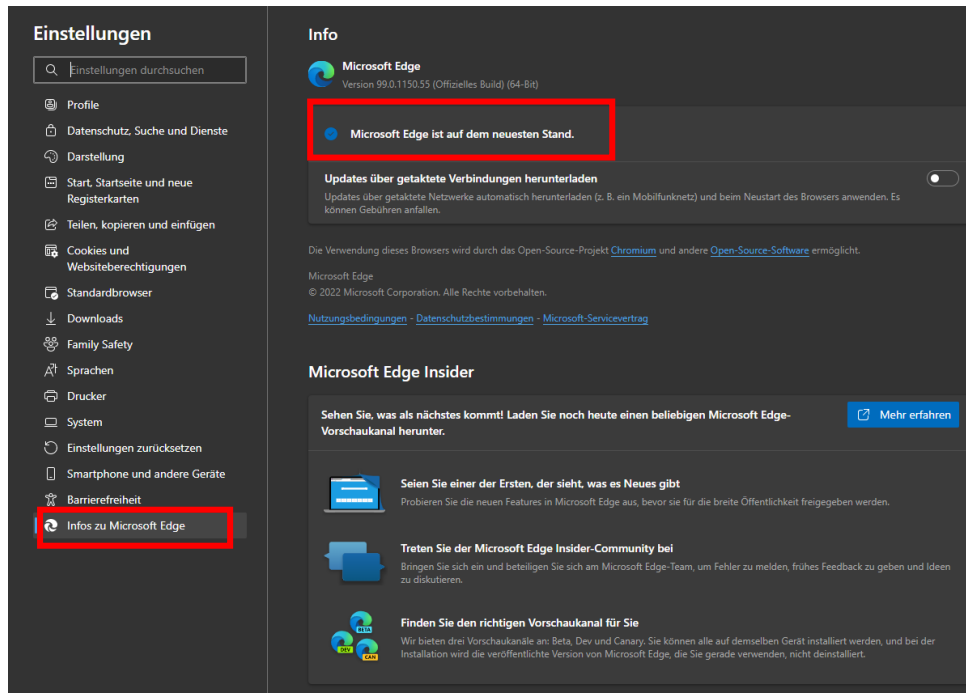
Einstellungen

Einstellungen durchsuchen

Profile
Datenschutz, Suche und Dienste
Darstellung
Start, Startseite und neue Registerkarten
Teilen, kopieren und einfügen
Cookies und Websiteberechtigungen
Standardbrowser
Downloads
Family Safety
Sprachen
Drucker
System
Einstellungen zurücksetzen
Smartphone und andere Geräte
Barrierefreiheit
Infos zu Microsoft Edge

Info

Microsoft Edge
Version 99.0.1150.55 (Offizielles Build) (64-Bit)

Microsoft Edge ist auf dem neuesten Stand.

Updates über getaktete Verbindungen herunterladen
Updates über getaktete Netzwerke automatisch herunterladen (z. B. ein Mobilfunknetz) und beim Neustart des Browsers anwenden. Es können Gebühren anfallen.

Die Verwendung dieses Browsers wird durch das Open-Source-Projekt Chromium und andere Open-Source-Software ermöglicht.

Microsoft Edge
© 2022 Microsoft Corporation. Alle Rechte vorbehalten.

Nutzungsbedingungen - Datenschutzbestimmungen - Microsoft-Servicevertrag

Microsoft Edge Insider

Sehen Sie, was als nächstes kommt! Laden Sie noch heute einen beliebigen Microsoft Edge-Vorschaukanal herunter.

Mehr erfahren

Seien Sie einer der Ersten, der sieht, was es Neues gibt
Probieren Sie die neuen Features in Microsoft Edge aus, bevor sie für die breite Öffentlichkeit freigegeben werden.

Treten Sie der Microsoft Edge Insider-Community bei
Bringen Sie sich ein und beteiligen Sie sich am Microsoft Edge-Team, um Fehler zu melden, frühes Feedback zu geben und Ideen zu diskutieren.

BETA
DEV
CAN
Finden Sie den richtigen Vorschaukanal für Sie
Wir bieten drei Vorschaukanäle an: Beta, Dev und Canary. Sie können alle auf demselben Gerät installiert werden, und bei der Installation wird die veröffentlichte Version von Microsoft Edge, die Sie gerade verwenden, nicht deinstalliert.